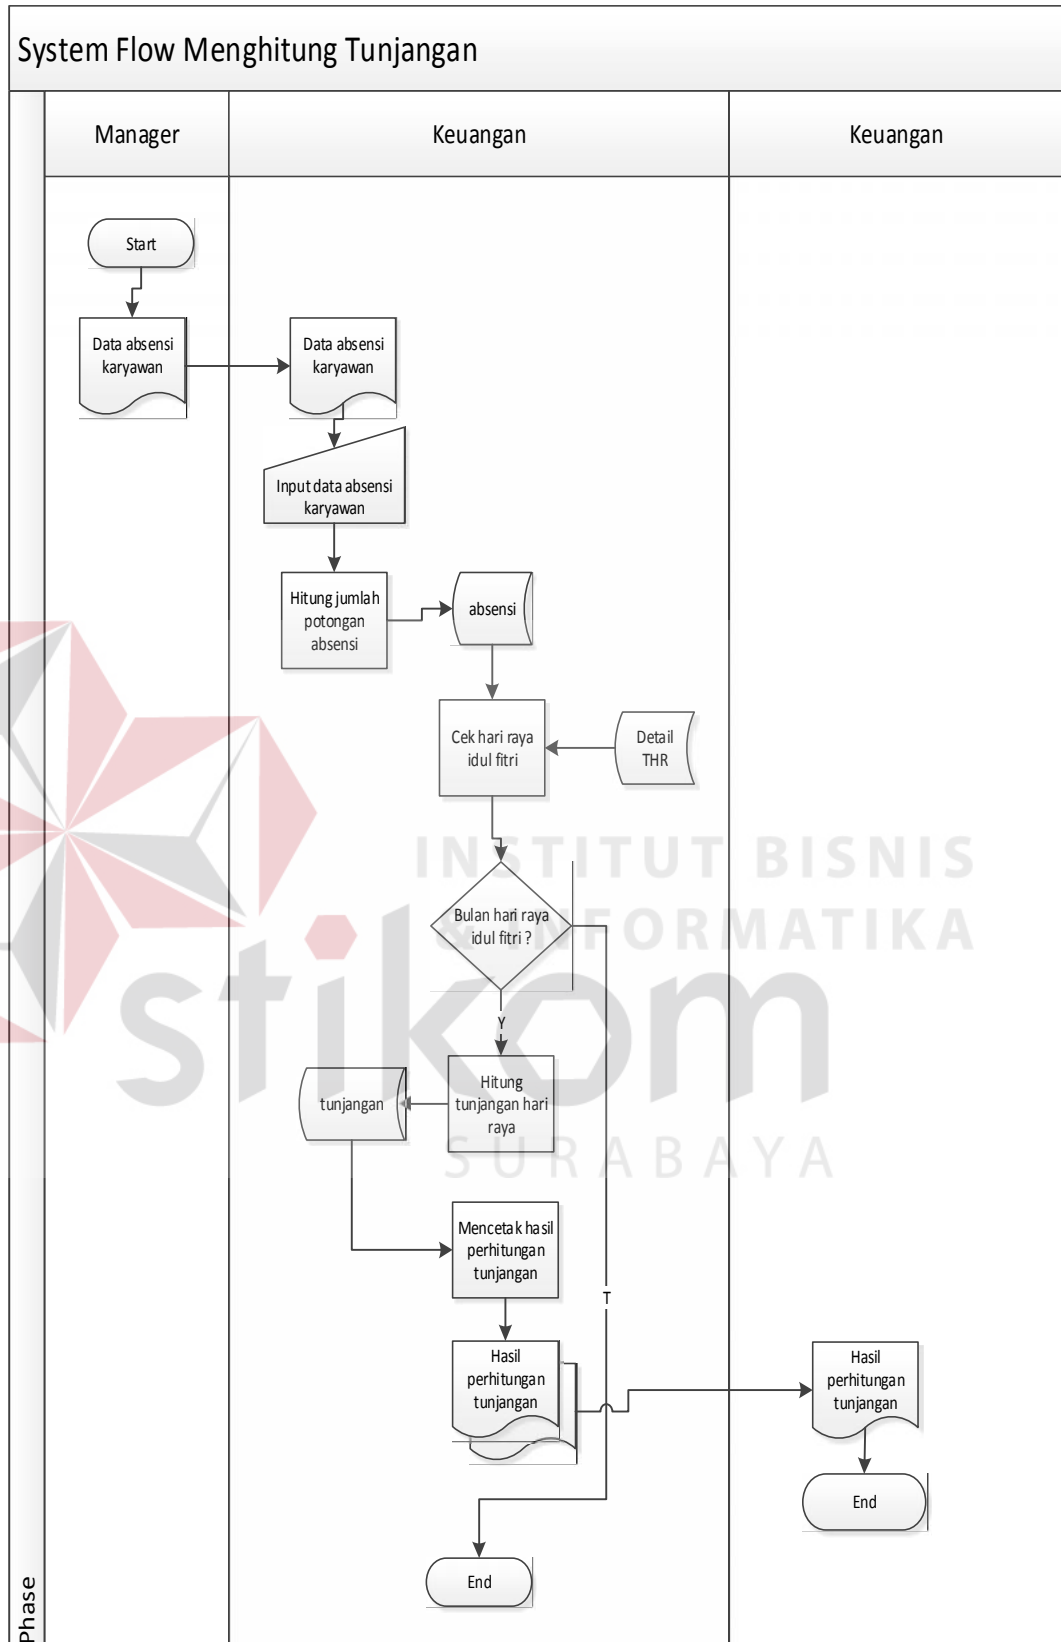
System Flow Menghitung Tunjangan

Manager

Keuangan

Keuangan

Start

Data absensi karyawan

Data absensi karyawan

Input data absensi karyawan

Hitung jumlah potongan absensi

absensi

Cek hari raya idul fitri

Detail THR

INSTITUT BISNIS INFORMATIKA

Bulan hari raya idul fitri ?

Y

T

stikom

tunjangan

Hitung tunjangan hari raya

SURABAYA

Mencetak hasil perhitungan tunjangan

Hasil perhitungan tunjangan

Hasil perhitungan tunjangan

End

End

Phase